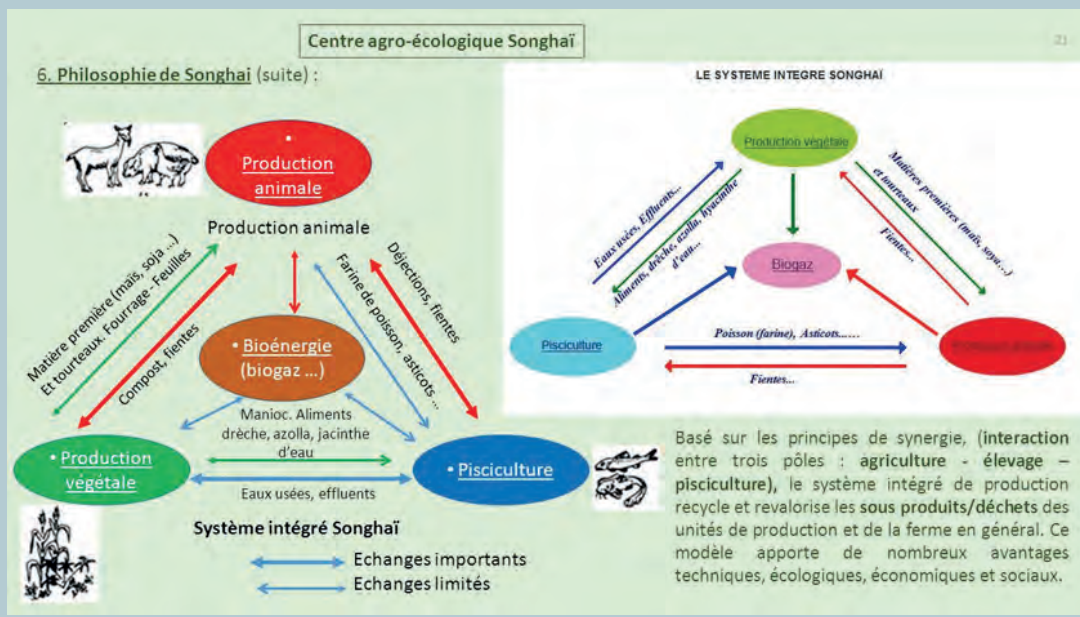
Centre agro-écologique Songhaï

21

6. Philosophie de Songhai (suite) :

• Production animale

Production animale

• Bioénergie (biogaz …)

• Production végétale

• Pisciculture

Matière première (maïs, soja …) Et tourteaux. Fourrage - Feuilles

Compost, fientes

Déjections, fientes

Farine de poisson, asticots …

Manioc. Aliments drèche, azolla, jacinthe d'eau

Eaux usées, effluents

Système intégré Songhaï

Echanges importants

Echanges limités

LE SYSTEME INTEGRE SONGHAI

Production végétale

Biogaz

Pisciculture

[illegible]

Eaux usées, Effluents...

Aliments, drèche, azolla, hyacinthe d'eau...

Matières premières (maïs, soya...) et tourteaux

Fientes...

Poisson (farine), Asticots.......

Fientes...

Basé sur les principes de synergie, (interaction entre trois pôles : agriculture - élevage – pisciculture), le système intégré de production recycle et revalorise les sous produits/déchets des unités de production et de la ferme en général. Ce modèle apporte de nombreux avantages techniques, écologiques, économiques et sociaux.